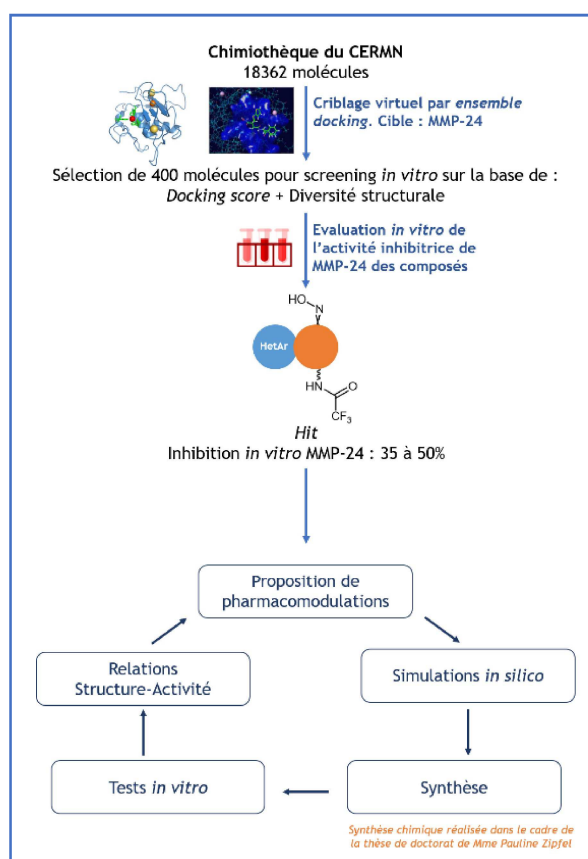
Chimiothèque du CERMN
18362 molécules

Criblage virtuel par *ensemble docking*. Cible : MMP-24

Sélection de 400 molécules pour screening *in vitro* sur la base de : *Docking score* + Diversité structurale

Evaluation *in vitro* de l'activité inhibitrice de MMP-24 des composés

HO
N
HetAr
HN
O
$CF_3$

*Hit*
Inhibition *in vitro* MMP-24 : 35 à 50%

Proposition de pharmacomodulations

Simulations *in silico*

Synthèse

Synthèse chimique réalisée dans le cadre de la thèse de doctorat de Mme Pauline Zipfel

Tests *in vitro*

Relations Structure-Activité